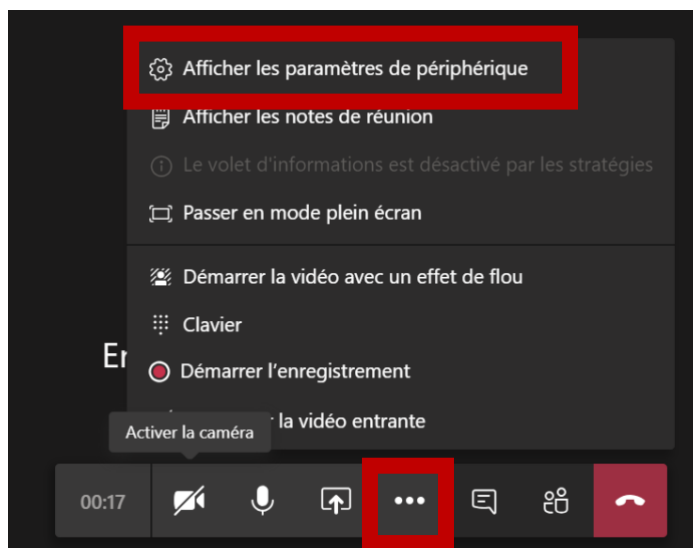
Afficher les paramètres de périphérique

Afficher les notes de réunion

Le volet d'informations est désactivé par les stratégies

Passer en mode plein écran

Démarrer la vidéo avec un effet de flou

Clavier

Démarrer l'enregistrement

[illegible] la vidéo entrante

En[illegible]

Activer la caméra

00:17